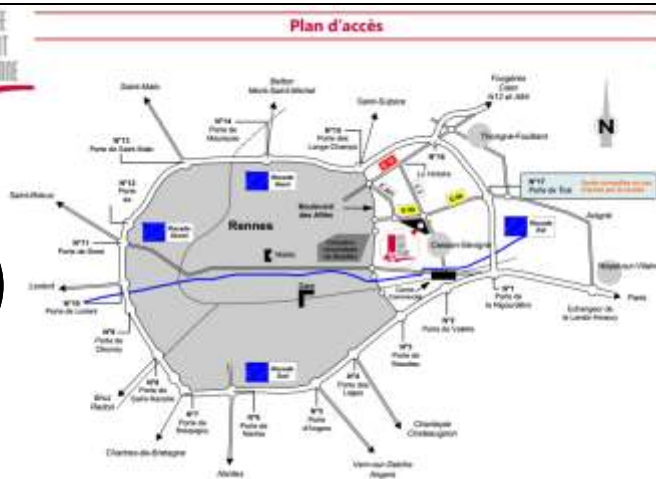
Plan d'accès

Saint-Malo

Belfon Mont-Saint-Michel

Saint-Sulpice

Fougères Caen A72 et A84

Thorigné-Fouillard

N

N°14 Porte de Maurepas

N°15 Porte des Longs Champs

N°16

N°13 Porte de Saint-Malo

N°12 Porte de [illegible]

N°17 Porte de Sud

Saint-Brieuc

Rennes

Boulevard des Alliés

Cesson-Sévigné

Acigné

N°11 Porte de Brest

Noyal-sur-Vilaine

Lorient

N°10 Porte de Lorient

Gare

N°1 Porte de la Mézangère

Paris

N°9 Porte de Cleunay

N°2 Porte de Vitré

Echangeur de la Lande-Fleury

N°3 Porte de Rosette

N°8 Porte de Saint-Nazaire

N°4 Porte des Loges

Bruz Redon

N°7 Porte de Beaugé

N°6 Porte de Nantes

N°5 Porte d'Angers

Chantepie Châteaugiron

Chartres-de-Bretagne

Vern-sur-Seiche Angers

Nantes